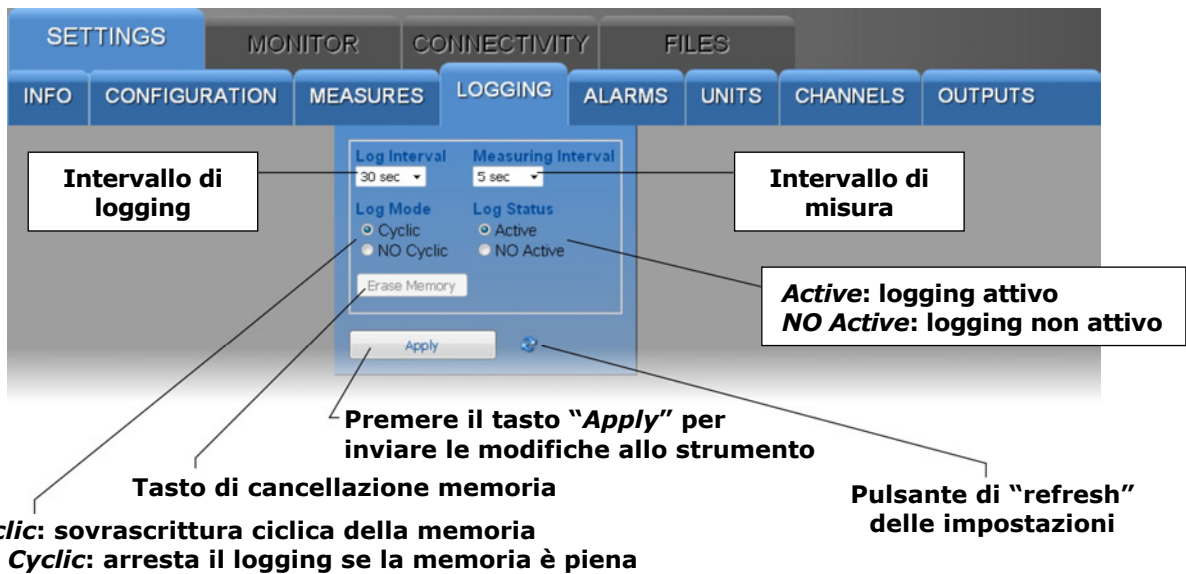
SETTINGS MONITOR CONNECTIVITY FILES

INFO CONFIGURATION MEASURES LOGGING ALARMS UNITS CHANNELS OUTPUTS

Log Interval
30 sec

Measuring Interval
5 sec

Intervallo di logging

Intervallo di misura

Log Mode
Cyclic
NO Cyclic

Log Status
Active
NO Active

Erase Memory

*Active*: logging attivo
*NO Active*: logging non attivo

Apply

Premere il tasto "*Apply*" per inviare le modifiche allo strumento

Tasto di cancellazione memoria

Pulsante di "refresh" delle impostazioni

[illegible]*clic*: sovrascrittura ciclica della memoria
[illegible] *Cyclic*: arresta il logging se la memoria è piena